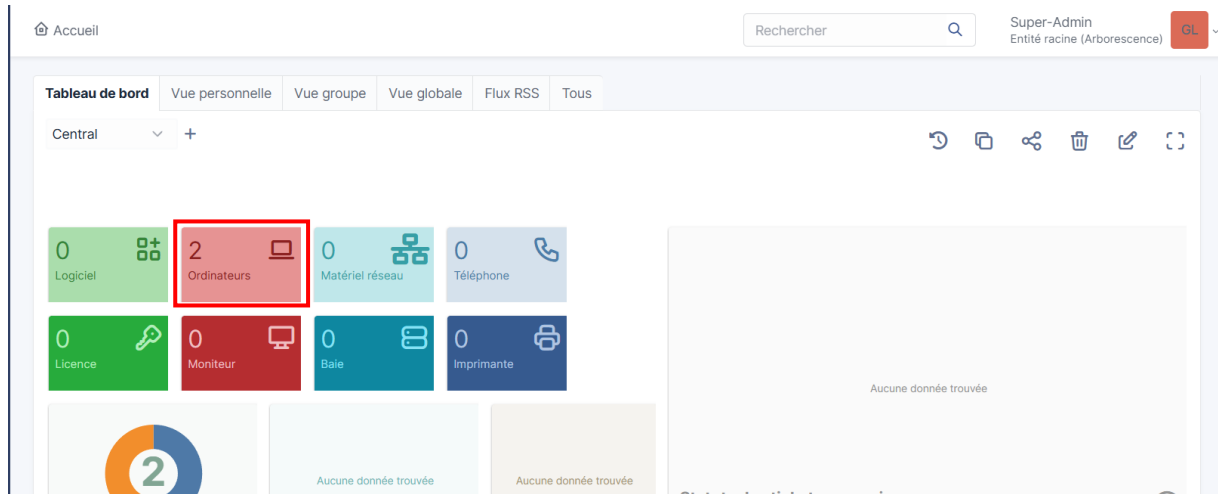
Accueil

Rechercher

Super-Admin
Entité racine (Arborescence)

GL

Tableau de bord | Vue personnelle | Vue groupe | Vue globale | Flux RSS | Tous

Central +

0
Logiciel

2
Ordinateurs

0
Matériel réseau

0
Téléphone

0
Licence

0
Moniteur

0
Baie

0
Imprimante

Aucune donnée trouvée

2

Aucune donnée trouvée

Aucune donnée trouvée

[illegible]